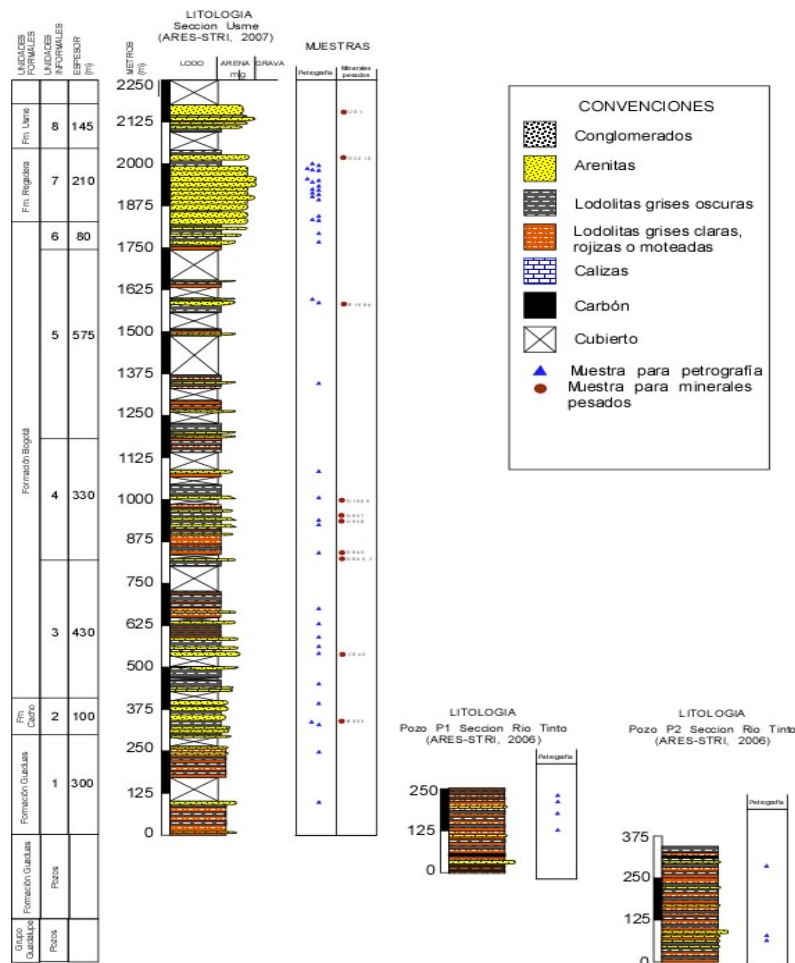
UNIDADES FORMALES | UNIDADES INFORMALES | ESPESOR (m)

LITOLOGIA
Seccion Usme
(ARES-STRI, 2007)

METROS (m) | LODO | ARENA | GRAVA
m | g

MUESTRAS
Petografía | Minerales pesados

Fm. Usme | 8 | 145
Fm. Regadera | 7 | 210
Formación Bogotá | 6 | 80
5 | 575
4 | 330
3 | 430
Fm. Cacho | 2 | 100
Formación Guaduas | 1 | 300
Formación Guaduas | Pozos
Grupo Guadalupe | Pozos

2250
2125
2000
1875
1750
1625
1500
1375
1250
1125
1000
875
750
625
500
375
250
125
0

CONVENCIONES
Conglomerados
Arenitas
Lodolitas grises oscuras
Lodolitas grises claras, rojizas o moteadas
Calizas
Carbón
Cubierto
Muestra para petrografía
Muestra para minerales pesados

LITOLOGIA
Pozo P1 Seccion Rio Tinto
(ARES-STRI, 2006)
Petografía
250
125
0

LITOLOGIA
Pozo P2 Seccion Rio Tinto
(ARES-STRI, 2006)
Petografía
375
250
125
0